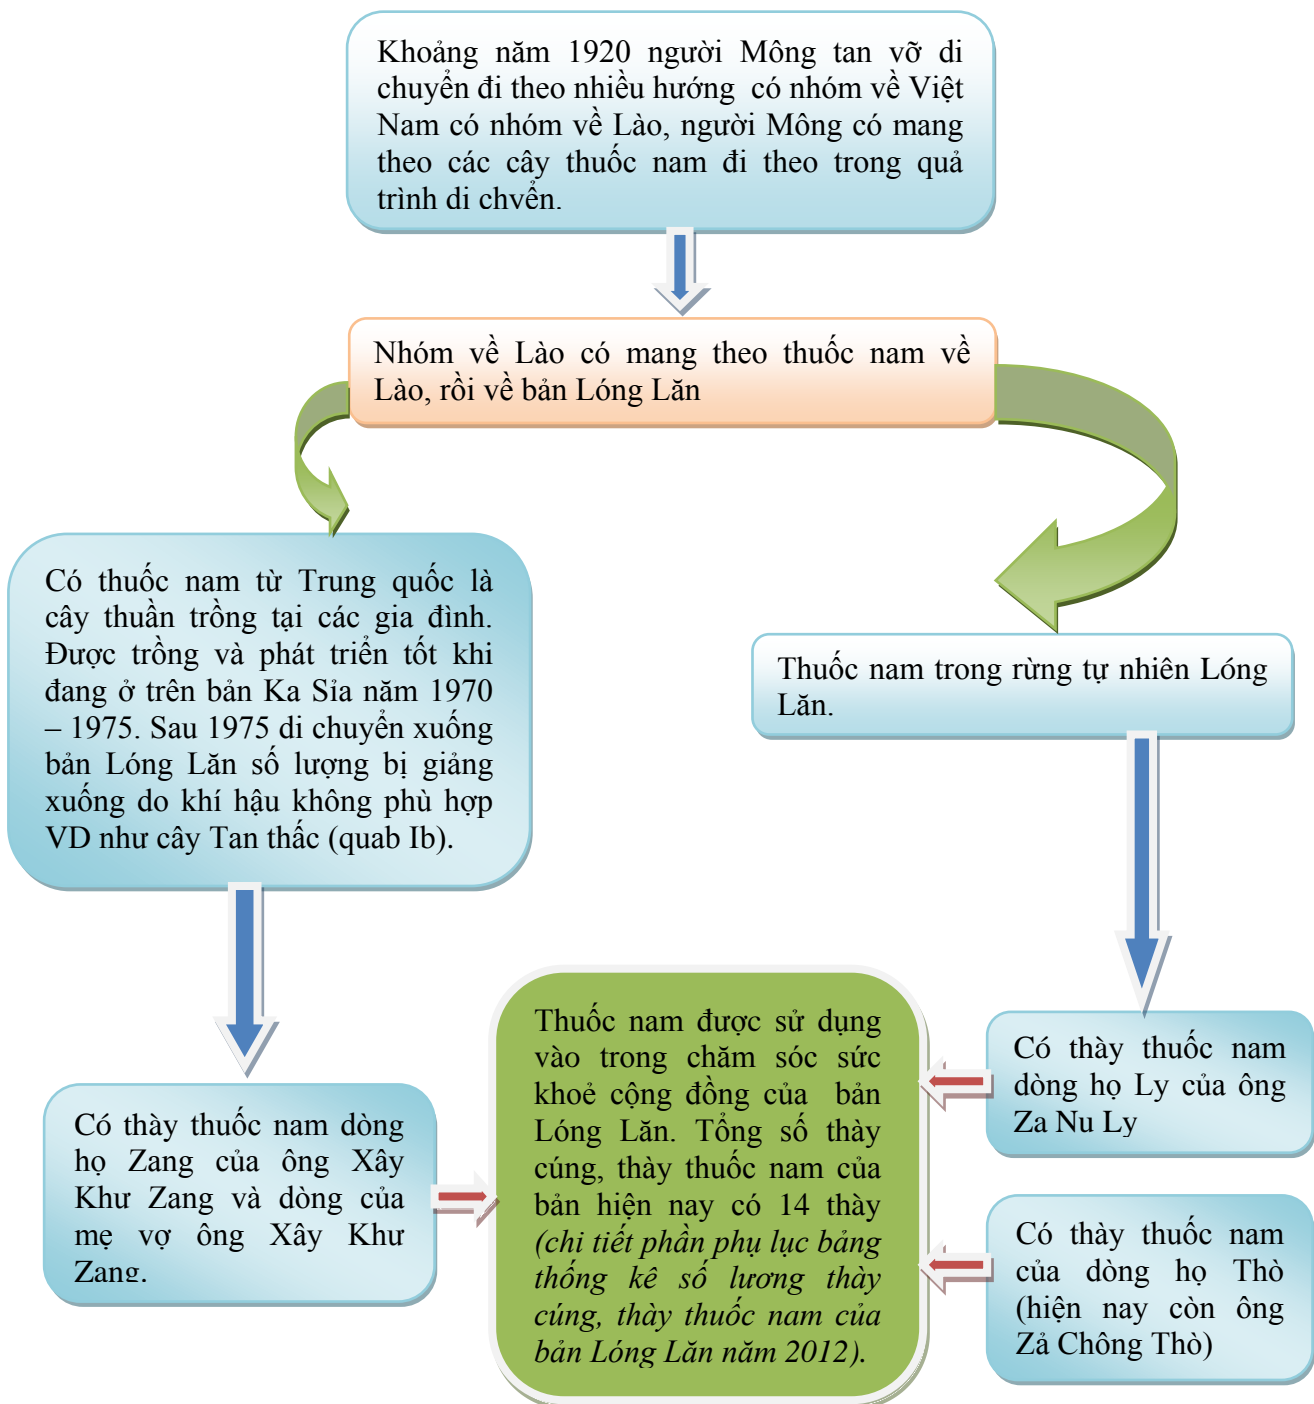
Khoảng năm 1920 người Mông tan vỡ di chuyển đi theo nhiều hướng có nhóm về Việt Nam có nhóm về Lào, người Mông có mang theo các cây thuốc nam đi theo trong quả trình di chvển.

Nhóm về Lào có mang theo thuốc nam về Lào, rồi về bản Lóng Lăn

Có thuốc nam từ Trung quốc là cây thuần trồng tại các gia đình. Được trồng và phát triển tốt khi đang ở trên bản Ka Sỉa năm 1970 – 1975. Sau 1975 di chuyển xuống bản Lóng Lăn số lượng bị giảng xuống do khí hậu không phù hợp VD như cây Tan thấc (quab Ib).

Thuốc nam trong rừng tự nhiên Lóng Lăn.

Có thày thuốc nam dòng họ Zang của ông Xây Khư Zang và dòng của mẹ vợ ông Xây Khư Zang.

Thuốc nam được sử dụng vào trong chăm sóc sức khoẻ cộng đồng của bản Lóng Lăn. Tổng số thày cúng, thày thuốc nam của bản hiện nay có 14 thày *(chi tiết phần phụ lục bảng thống kê số lương thày cúng, thày thuốc nam của bản Lóng Lăn năm 2012).*

Có thày thuốc nam dòng họ Ly của ông Za Nu Ly

Có thày thuốc nam của dòng họ Thò (hiện nay còn ông Zả Chông Thò)